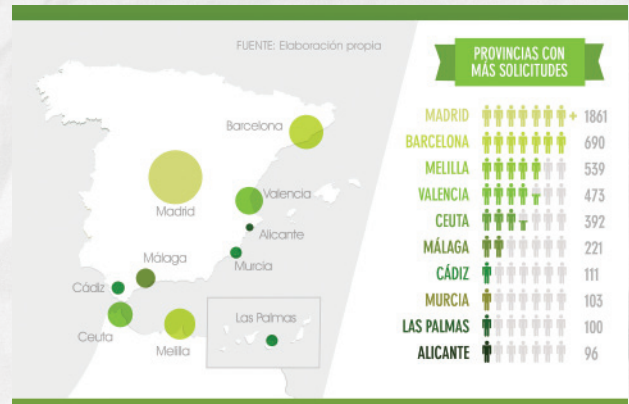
FUENTE: Elaboración propia

Barcelona
Madrid
Valencia
Alicante
Murcia
Málaga
Cádiz
Ceuta
Melilla
Las Palmas

PROVINCIAS CON MÁS SOLICITUDES

| | |
|---|---|
| MADRID | + 1861 |
| BARCELONA | 690 |
| MELILLA | 539 |
| VALENCIA | 473 |
| CEUTA | 392 |
| MÁLAGA | 221 |
| CÁDIZ | 111 |
| MURCIA | 103 |
| LAS PALMAS | 100 |
| ALICANTE | 96 |